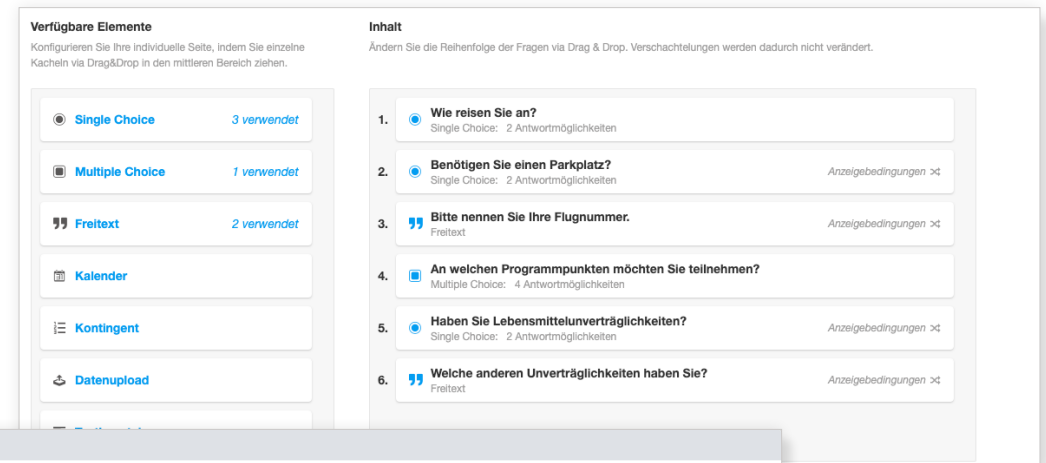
Verfügbare Elemente

Konfigurieren Sie Ihre individuelle Seite, indem Sie einzelne Kacheln via Drag&Drop in den mittleren Bereich ziehen.

Single Choice 3 verwendet

Multiple Choice 1 verwendet

Freitext 2 verwendet

Kalender

Kontingent

Datenupload

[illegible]

Inhalt

Ändern Sie die Reihenfolge der Fragen via Drag & Drop. Verschachtelungen werden dadurch nicht verändert.

1. Wie reisen Sie an?
Single Choice: 2 Antwortmöglichkeiten

2. Benötigen Sie einen Parkplatz?
Single Choice: 2 Antwortmöglichkeiten
Anzeigebedingungen

3. Bitte nennen Sie Ihre Flugnummer.
Freitext
Anzeigebedingungen

4. An welchen Programmpunkten möchten Sie teilnehmen?
Multiple Choice: 4 Antwortmöglichkeiten

5. Haben Sie Lebensmittelunverträglichkeiten?
Single Choice: 2 Antwortmöglichkeiten
Anzeigebedingungen

6. Welche anderen Unverträglichkeiten haben Sie?
Freitext
Anzeigebedingungen